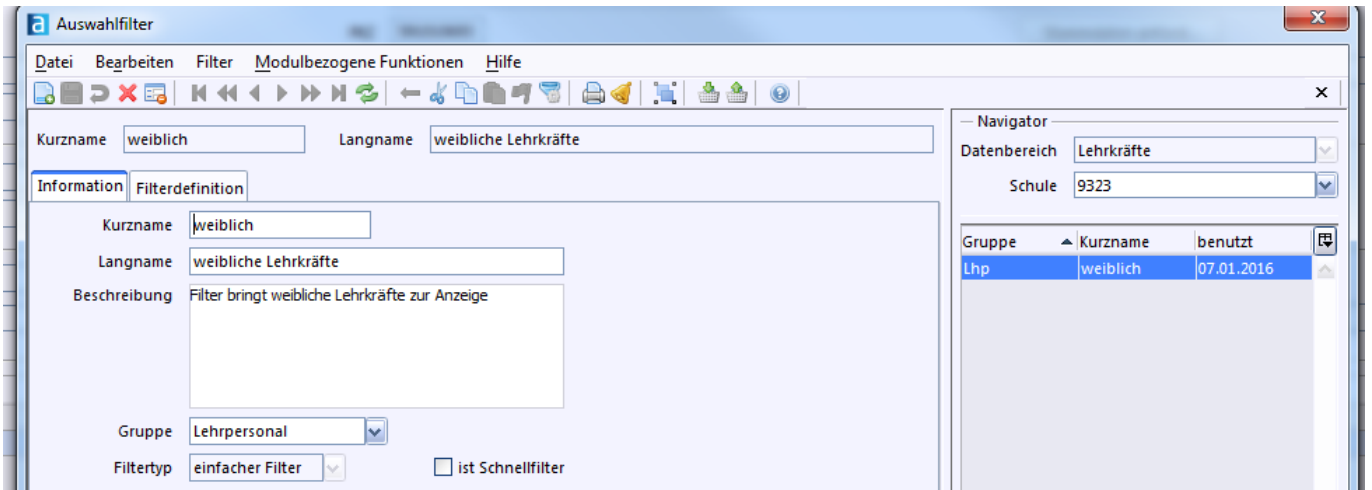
Auswahlfilter

Datei Bearbeiten Filter Modulbezogene Funktionen Hilfe

×

Kurzname weiblich Langname weibliche Lehrkräfte

Information Filterdefinition

Kurzname weiblich

Langname weibliche Lehrkräfte

Beschreibung Filter bringt weibliche Lehrkräfte zur Anzeige

Gruppe Lehrpersonal

Filtertyp einfacher Filter

ist Schnellfilter

Navigator

Datenbereich Lehrkräfte

Schule 9323

| Gruppe | Kurzname | benutzt |
|---|---|---|
| Lhp | weiblich | 07.01.2016 |